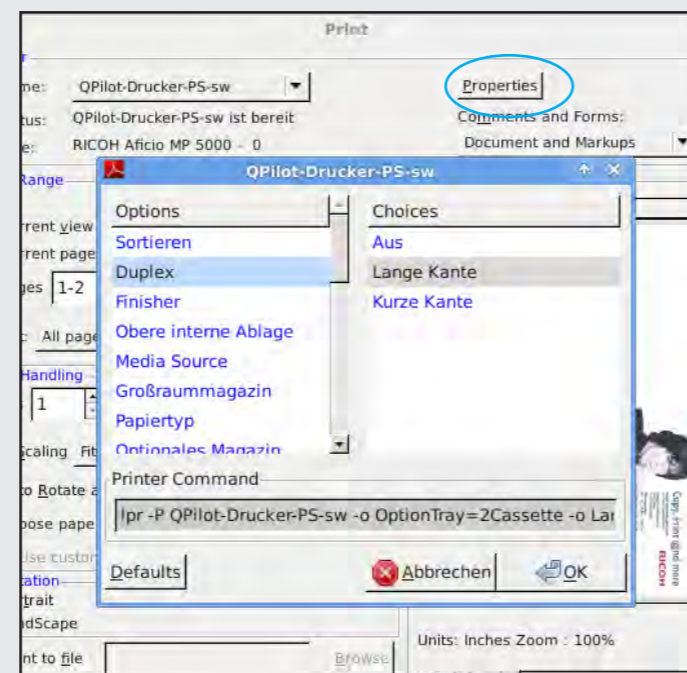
Print

me: QPilot-Drucker-PS-sw

tus: QPilot-Drucker-PS-sw ist bereit

e: RICOH Aficio MP 5000 - 0

Properties

Comments and Forms:

Document and Markups

Range

rrent view

rrent page

ges 1-2

: All page

Handling

1

caling Fit

o Rotate a

oose pape

se custom

tation

rtrait

dScape

nt to file

Browse

Units: Inches Zoom : 100%

QPilot-Drucker-PS-sw

| Options | Choices |
|---|---|
| Sortieren | Aus |
| Duplex | Lange Kante |
| Finisher | Kurze Kante |
| Obere interne Ablage | |
| Media Source | |
| Großraummagazin | |
| Papiertyp | |
| Optionales Magazin | |

Printer Command

lpr -P QPilot-Drucker-PS-sw -o OptionTray=2Cassette -o Lar

Defaults

Abbrechen

OK

RICOH